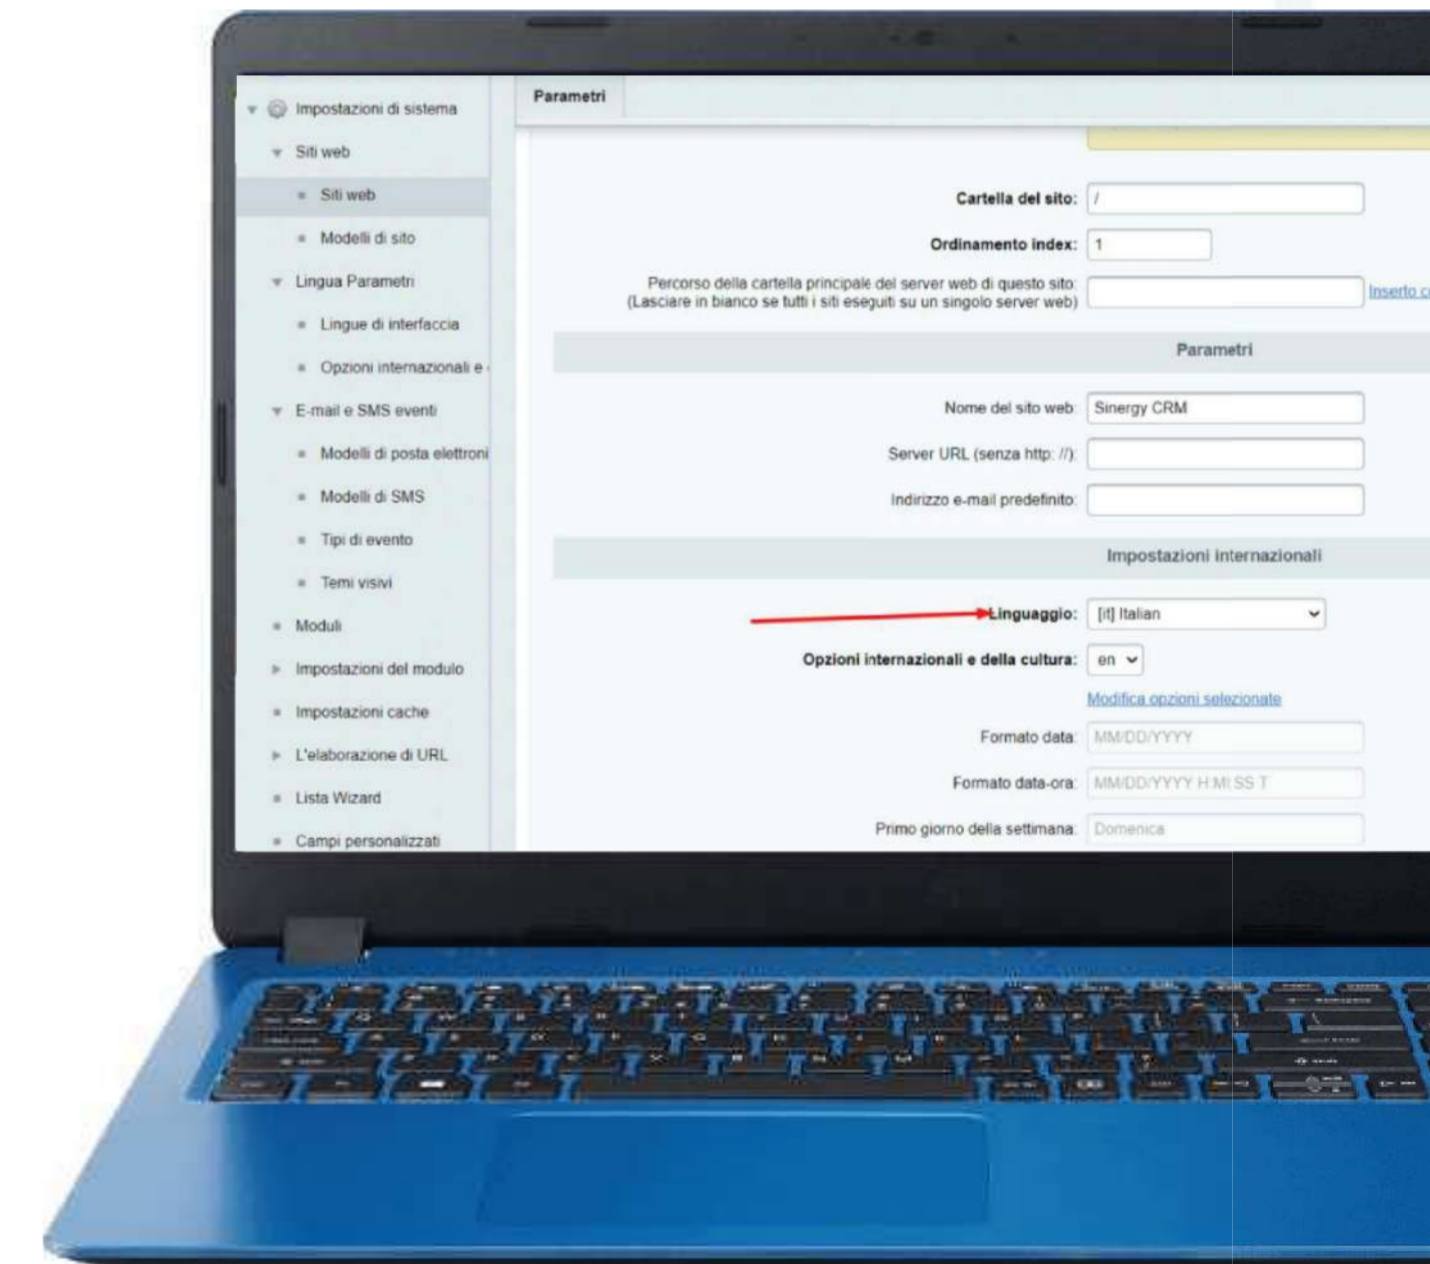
Impostazioni di sistema
Siti web
Siti web
Modelli di sito
Lingua Parametri
Lingue di interfaccia
Opzioni internazionali e
E-mail e SMS eventi
Modelli di posta elettroni
Modelli di SMS
Tipi di evento
Temi visivi
Moduli
Impostazioni del modulo
Impostazioni cache
L'elaborazione di URL
Lista Wizard
Campi personalizzati

Parametri

Cartella del sito: /
Ordinamento index: 1
Percorso della cartella principale del server web di questo sito: (Lasciare in bianco se tutti i siti eseguiti su un singolo server web)
Inserto c

Parametri

Nome del sito web: Sinergy CRM
Server URL (senza http: //):
Indirizzo e-mail predefinito:

Impostazioni internazionali

Linguaggio: [it] Italian
Opzioni internazionali e della cultura: en
Modifica opzioni selezionate
Formato data: MM/DD/YYYY
Formato data-ora: MM/DD/YYYY H:MI:SS T
Primo giorno della settimana: Domenica